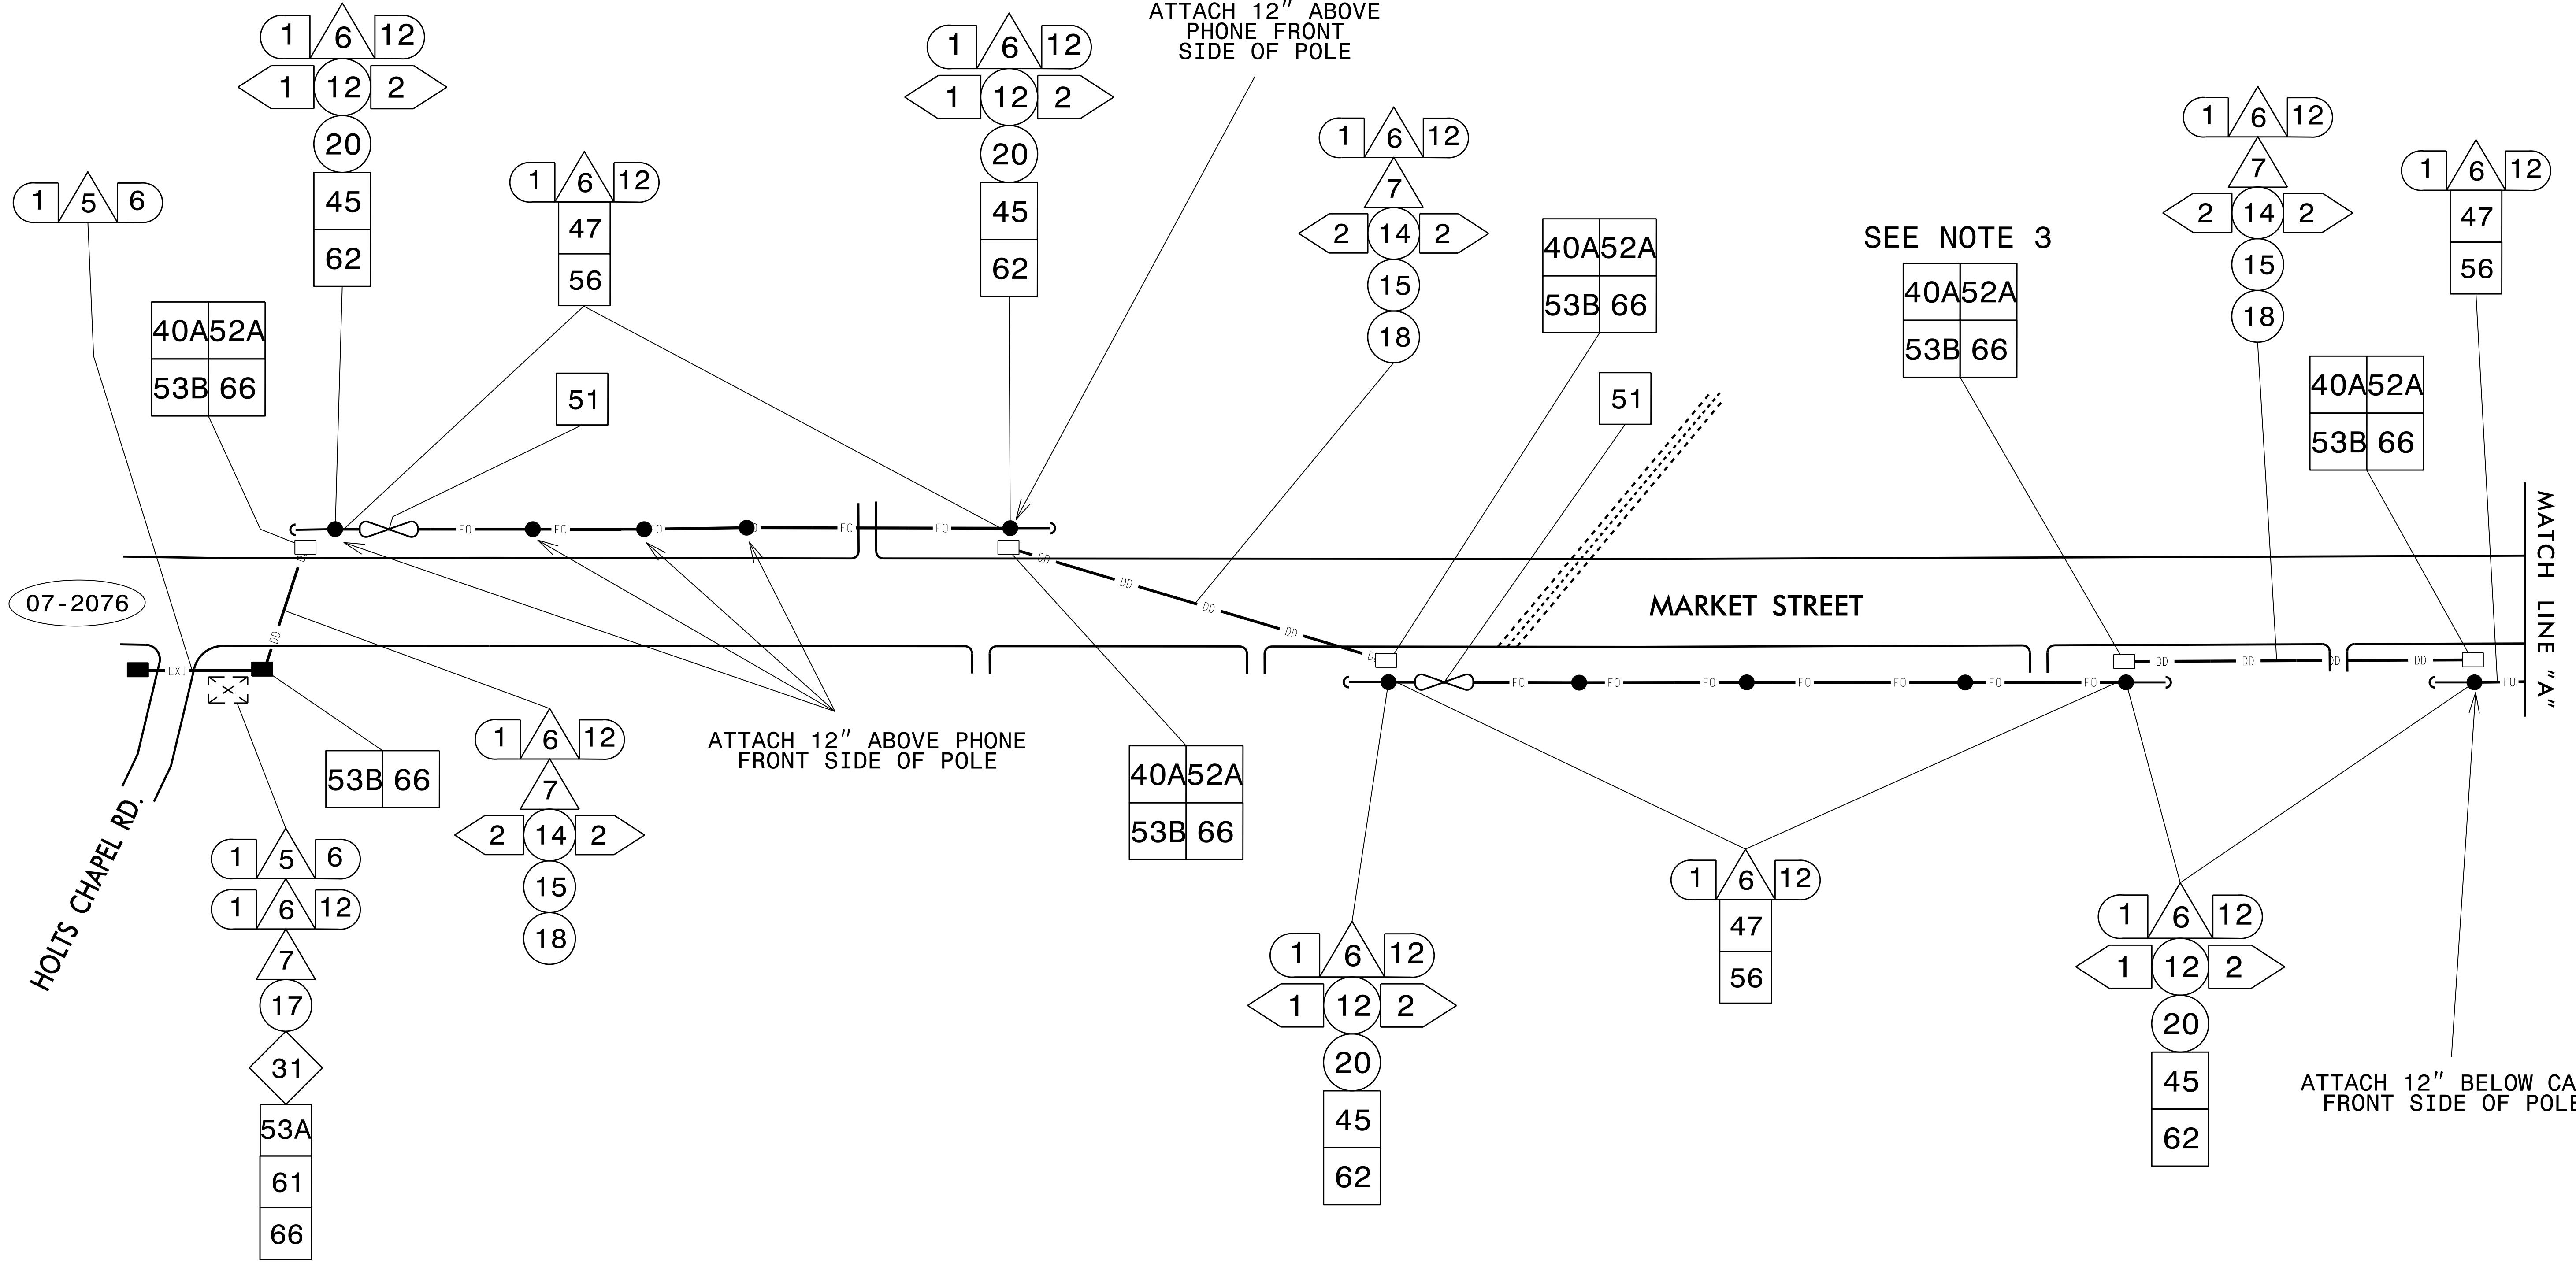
1 6 12
1 12 2
20
45
62

1 5 6

1 6 12
47
56

40A 52A
53B 66

51

ATTACH 12" ABOVE PHONE FRONT SIDE OF POLE

1 6 12
1 12 2
20
45
62

1 6 12
7
2 14 2
15
18

40A 52A
53B 66

51

SEE NOTE 3

40A 52A
53B 66

1 6 12
7
2 14 2
15
18

1 6 12
47
56

40A 52A
53B 66

MATCH LINE "A"

FO FO FO FO FO FO

DD DD DD DD DD

MARKET STREET

07-2076

EXI

DD

FO FO FO FO FO FO FO

DD DD DD DD

HOLTS CHAPEL RD.

53B 66

1 6 12
7
2 14 2
15
18

ATTACH 12" ABOVE PHONE FRONT SIDE OF POLE

40A 52A
53B 66

1 5 6
1 6 12
7
17
31
53A
61
66

1 6 12
1 12 2
20
45
62

1 6 12
47
56

1 6 12
1 12 2
20
45
62

ATTACH 12" BELOW CA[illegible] FRONT SIDE OF POLE